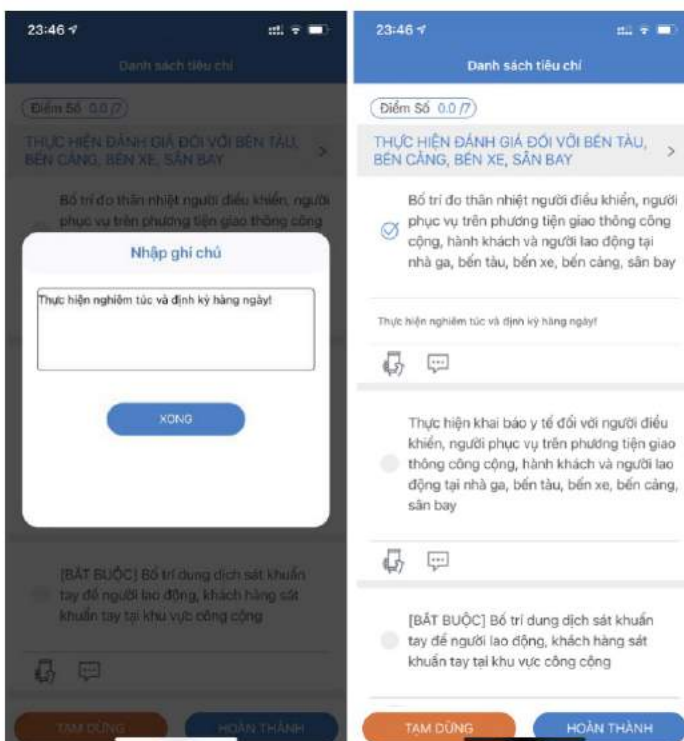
23:46

Danh sách tiêu chí

Điểm Số 0.0 /7

THỰC HIỆN ĐÁNH GIÁ ĐỐI VỚI BẾN TÀU, BẾN CẢNG, BẾN XE, SÂN BAY

Bố trí đo thân nhiệt người điều khiển, người phục vụ trên phương tiện giao thông công

Nhập ghi chú

Thực hiện nghiêm túc và định kỳ hàng ngày!

XONG

[BẮT BUỘC] Bố trí dung dịch sát khuẩn tay để người lao động, khách hàng sát khuẩn tay tại khu vực công cộng

TẠM DỪNG

HOÀN THÀNH

23:46

Danh sách tiêu chí

Điểm Số 0.0 /7

THỰC HIỆN ĐÁNH GIÁ ĐỐI VỚI BẾN TÀU, BẾN CẢNG, BẾN XE, SÂN BAY

Bố trí đo thân nhiệt người điều khiển, người phục vụ trên phương tiện giao thông công cộng, hành khách và người lao động tại nhà ga, bến tàu, bến xe, bến cảng, sân bay

Thực hiện nghiêm túc và định kỳ hàng ngày!

Thực hiện khai báo y tế đối với người điều khiển, người phục vụ trên phương tiện giao thông công cộng, hành khách và người lao động tại nhà ga, bến tàu, bến xe, bến cảng, sân bay

[BẮT BUỘC] Bố trí dung dịch sát khuẩn tay để người lao động, khách hàng sát khuẩn tay tại khu vực công cộng

TẠM DỪNG

HOÀN THÀNH